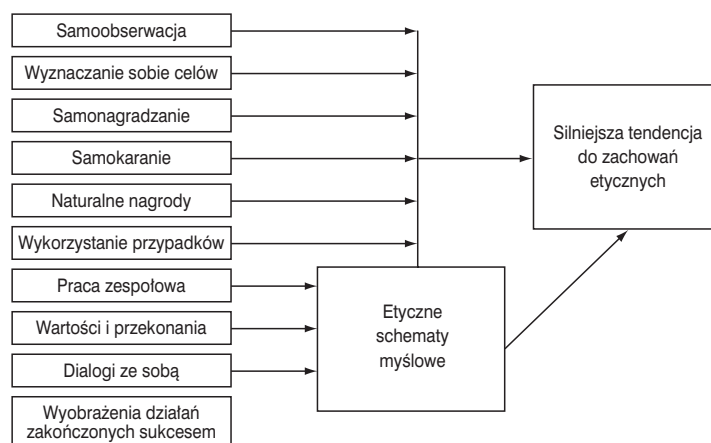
Samoobserwacja

Wyznaczanie sobie celów

Samonagradzanie

Samokaranie

Naturalne nagrody

Wykorzystanie przypadków

Praca zespołowa

Wartości i przekonania

Dialogi ze sobą

Wyobrażenia działań zakończonych sukcesem

Etyczne schematy myślowe

Silniejsza tendencja do zachowań etycznych